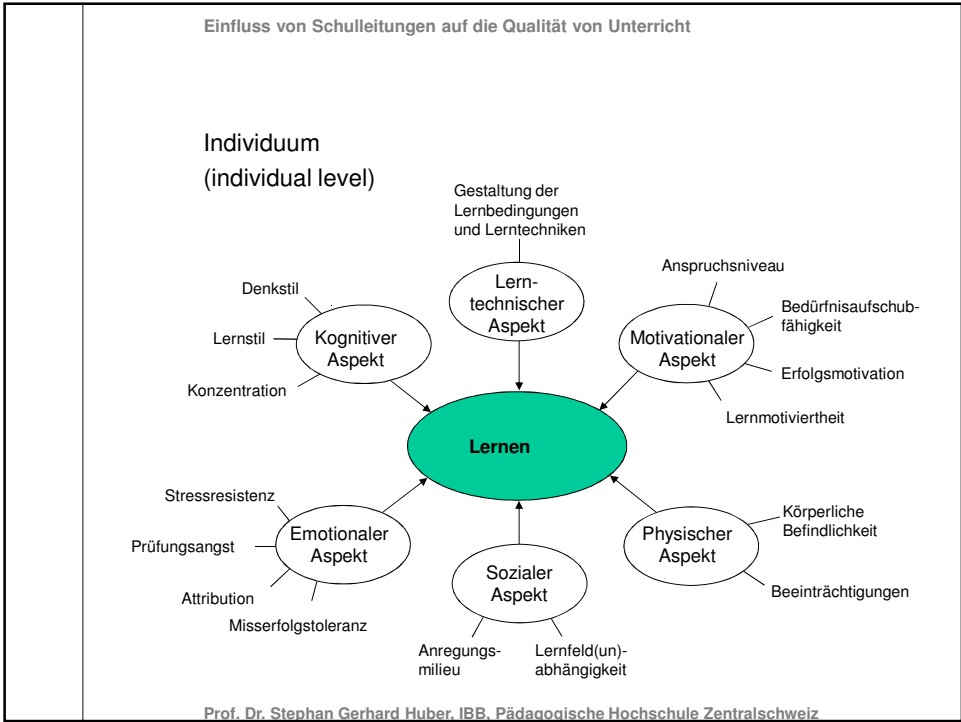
Einfluss von Schulleitungen auf die Qualität von Unterricht

Individuum
(individual level)

Gestaltung der Lernbedingungen und Lerntechniken

Lern-technischer Aspekt

Anspruchsniveau

Bedürfnisaufschubfähigkeit

Motivationaler Aspekt

Erfolgsmotivation

Lernmotiviertheit

Denkstil

Lernstil

Kognitiver Aspekt

Konzentration

Lernen

Stressresistenz

Prüfungsangst

Emotionaler Aspekt

Attribution

Misserfolgstoleranz

Sozialer Aspekt

Anregungsmilieu

Lernfeld(un)abhängigkeit

Körperliche Befindlichkeit

Physischer Aspekt

Beeinträchtigungen

Prof. Dr. Stephan Gerhard Huber, IBB, Pädagogische Hochschule Zentralschweiz